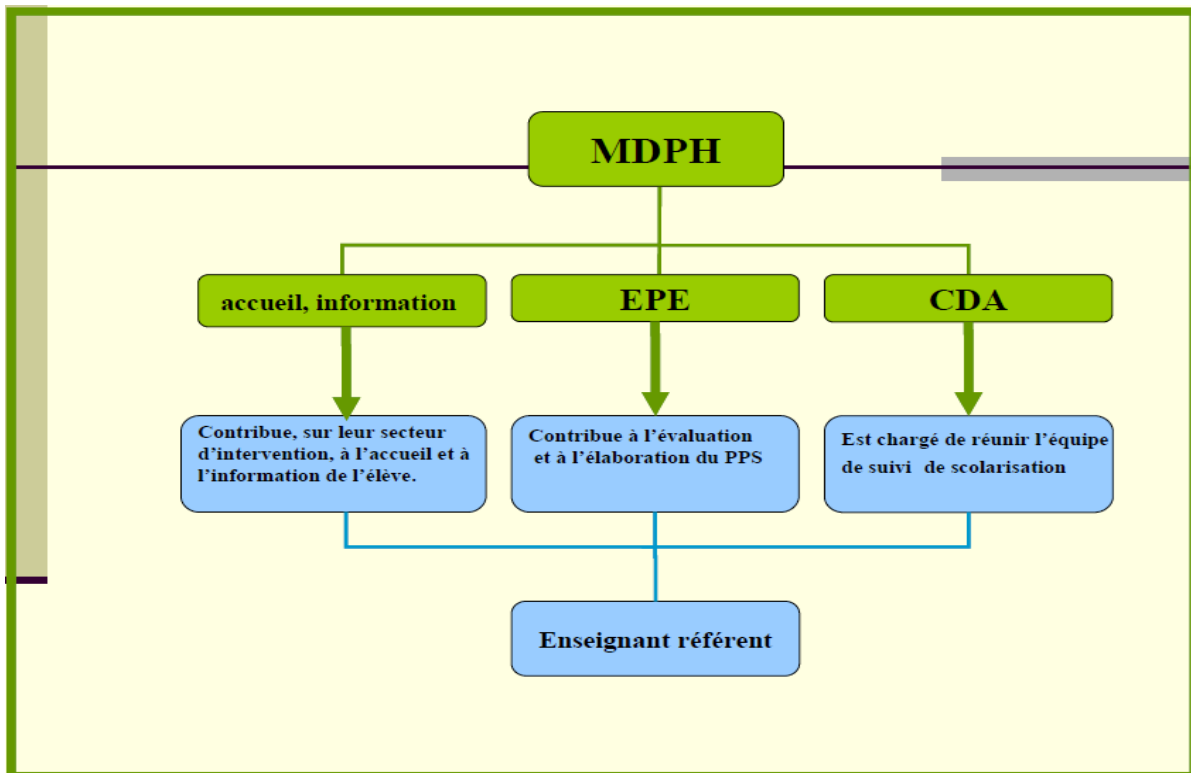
MDPH

accueil, information

EPE

CDA

Contribue, sur leur secteur d'intervention, à l'accueil et à l'information de l'élève.

Contribue à l'évaluation et à l'élaboration du PPS

Est chargé de réunir l'équipe de suivi de scolarisation

Enseignant référent